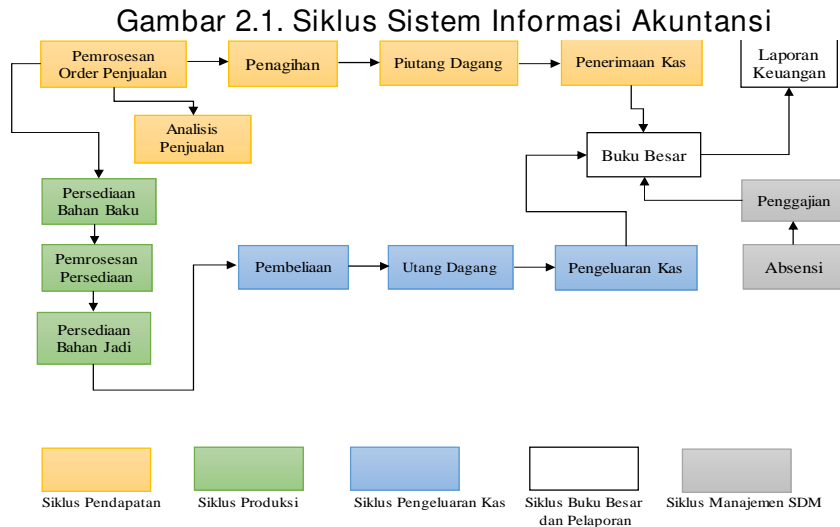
Gambar 2.1. Siklus Sistem Informasi Akuntansi

Pemrosesan Order Penjualan

Penagihan

Piutang Dagang

Penerimaan Kas

Laporan Keuangan

Analisis Penjualan

Buku Besar

Persediaan Bahan Baku

Penggajian

Pemrosesan Persediaan

Pembeliaan

Utang Dagang

Pengeluaran Kas

Absensi

Persediaan Bahan Jadi

Siklus Pendapatan

Siklus Produksi

Siklus Pengeluaran Kas

Siklus Buku Besar dan Pelaporan

Siklus Manajemen SDM